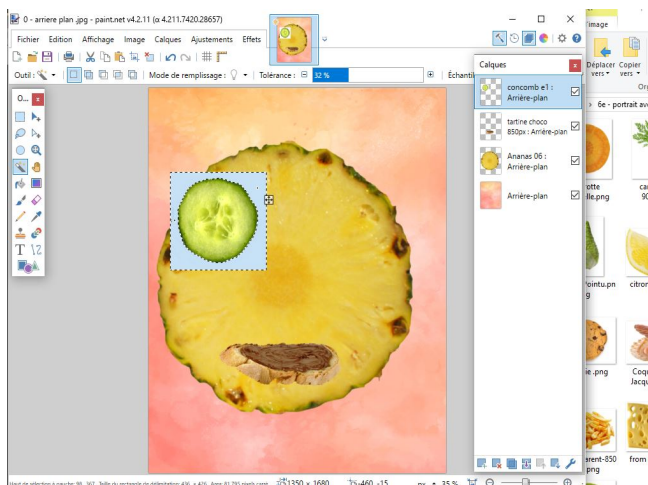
0 - arriere plan .jpg - paint.net v4.2.11 (α 4.211.7420.28657)

Fichier Edition Affichage Image Calques Ajustements Effets

Outil : Mode de remplissage : Tolérance : 32 % Échantil

Calques

concomb e1 : Arrière-plan

tartine choco 850px : Arrière-plan

Ananas 06 : Arrière-plan

Arrière-plan

image

Déplacer vers Copier vers

Org

6e - portrait av

otte
lle.png

ca
90

Pointu.pn
g

citron

e.png

Coqu
Jacqu

erent-850
png

from

1350 × 1680

460, -15

px 35 %